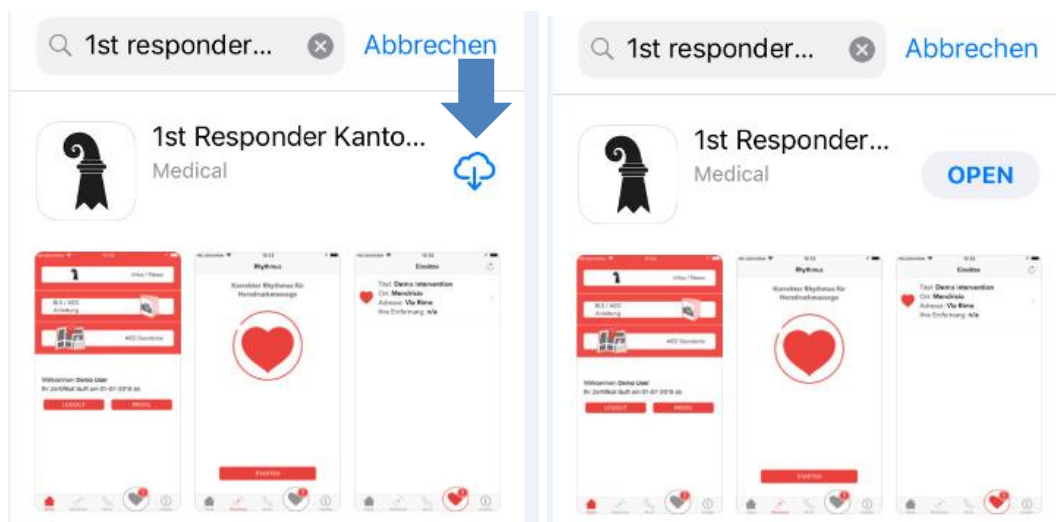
1st responder...

Abbrechen

1st Responder Kanto...

Medical

Infos / News

BLS / AED Anleitung

AED Standorte

Willkommen Demo User

LOGOUT

PROFIL

Rhythmus

Korrekter Rhythmus für Herzdruckmassage

STARTEN

Einsätze

Titel: Demo Intervention

Ort: Mendrisio

Adresse: Via Rime

Ihre Entfernung: n/a

1st responder...

Abbrechen

1st Responder...

Medical

OPEN

Infos / News

BLS / AED Anleitung

AED Standorte

Willkommen Demo User

LOGOUT

PROFIL

Rhythmus

Korrekter Rhythmus für Herzdruckmassage

STARTEN

Einsätze

Titel: Demo Intervention

Ort: Mendrisio

Adresse: Via Rime

Ihre Entfernung: n/a